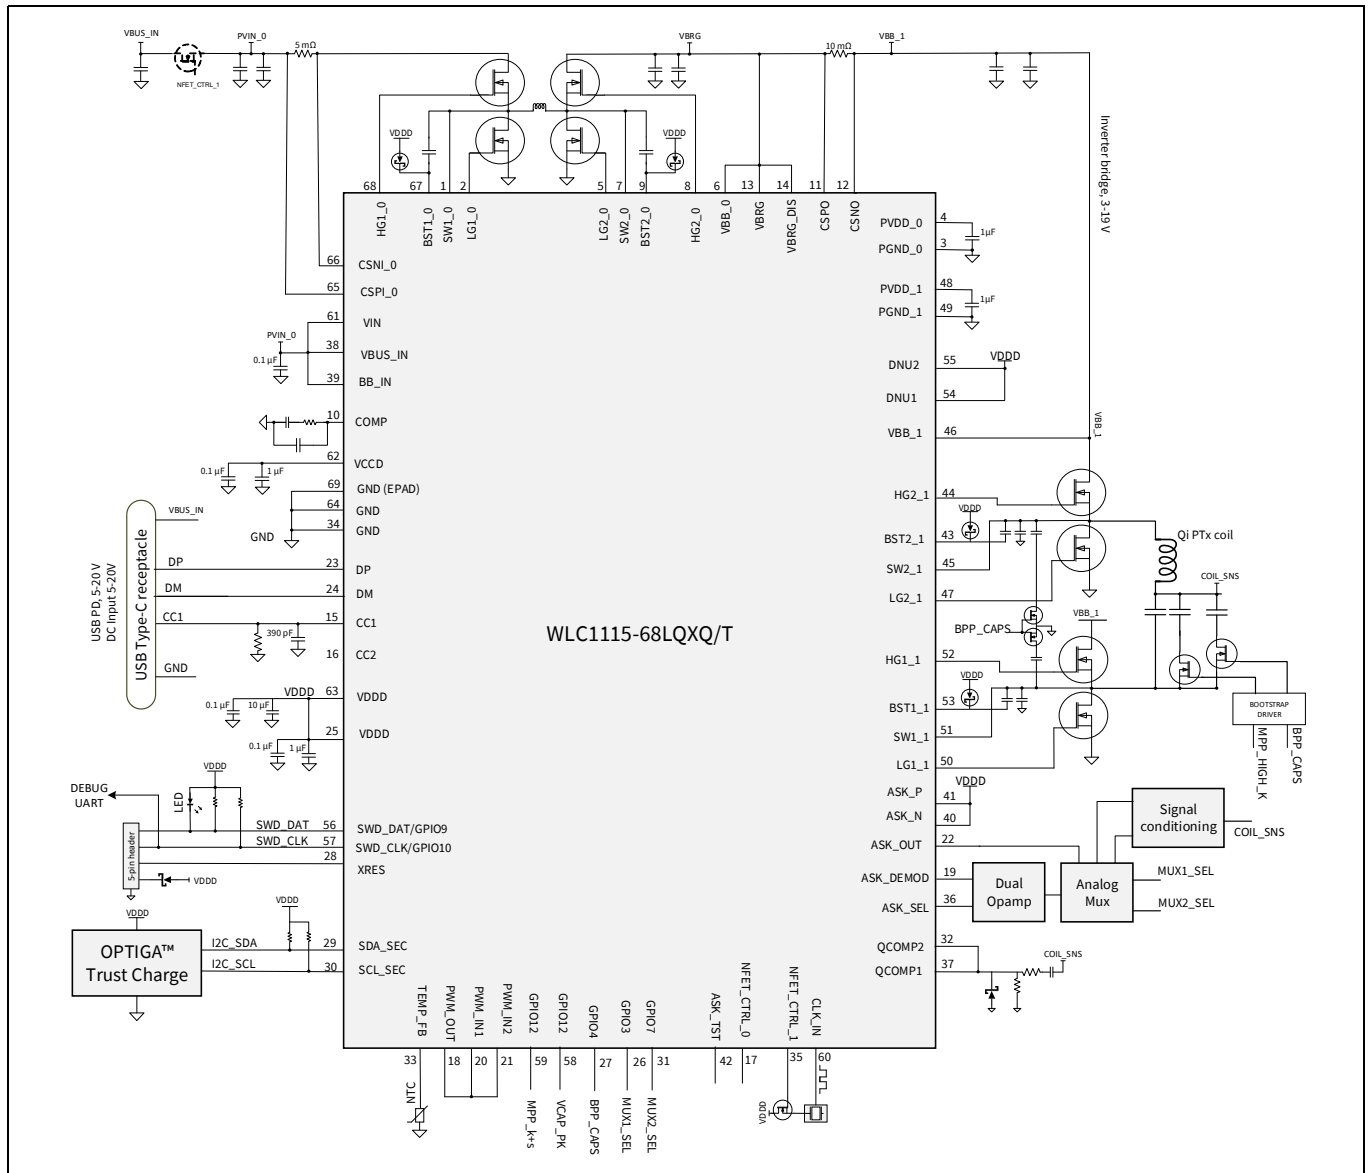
VBUS_IN
PVIN_0
5 mΩ
VBRG
10 mΩ
VBB_1
NFET_CTRL_1
VDDD
VDDD
Inverter bridge, 3-19 V
68 67 1 2 5 7 9 8 6 13 14 11 12
HG1_0 BST1_0 SW1_0 LG1_0 LG2_0 SW2_0 BST2_0 HG2_0 VBB_0 VBRG VBRG_DIS CSPO CSNO
PVDD_0 4
PGND_0 3
1µF
PVDD_1 48
PGND_1 49
1µF
66 CSNI_0
65 CSPI_0
61 VIN
PVIN_0
38 VBUS_IN
0.1 µF
39 BB_IN
DNU2 55
VDDD
DNU1 54
10 COMP
VBB_1 46
VBB_1
62 VCCD
0.1 µF
1 µF
69 GND (EPAD)
64 GND
34 GND
GND
HG2_1 44
VDDD
BST2_1 43
Qi PTx coil
SW2_1 45
COIL_SNS
LG2_1 47
VBUS_IN
USB PD, 5-20 V
DC Input 5-20V
USB Type-C receptacle
DP 23 DP
DM 24 DM
CC1 15 CC1
390 pF
16 CC2
GND
WLC1115-68LQXQ/T
BPP_CAPS
VBB_1
HG1_1 52
VDDD
BST1_1 53
SW1_1 51
LG1_1 50
BOOTSTRAP DRIVER
MPP_HIGH_K
BPP_CAPS
0.1 µF
10 µF
VDDD
63 VDDD
0.1 µF
1 µF
25 VDDD
ASK_P 41
VDDD
ASK_N 40
DEBUG UART
VDDD
LED
SWD_DAT 56 SWD_DAT/GPIO9
SWD_CLK 57 SWD_CLK/GPIO10
28 XRES
5-pin header
VDDD
ASK_OUT 22
Signal conditioning
COIL_SNS
ASK_DEMOD 19
Dual Opamp
Analog Mux
MUX1_SEL
ASK_SEL 36
MUX2_SEL
VDDD
VDDD
OPTIGA™ Trust Charge
I2C_SDA 29 SDA_SEC
I2C_SCL 30 SCL_SEC
QCOMP2 32
QCOMP1 37
COIL_SNS
TEMP_FB PWM_OUT PWM_IN1 PWM_IN2 GPIO12 GPIO12 GPIO4 GPIO3 GPIO7 ASK_TST NFET_CTRL_0 NFET_CTRL_1 CLK_IN
33 18 20 21 59 58 27 26 31 42 17 35 60
NTC
MPP_k+s
VCAP_PK
BPP_CAPS
MUX1_SEL
MUX2_SEL
VDDD